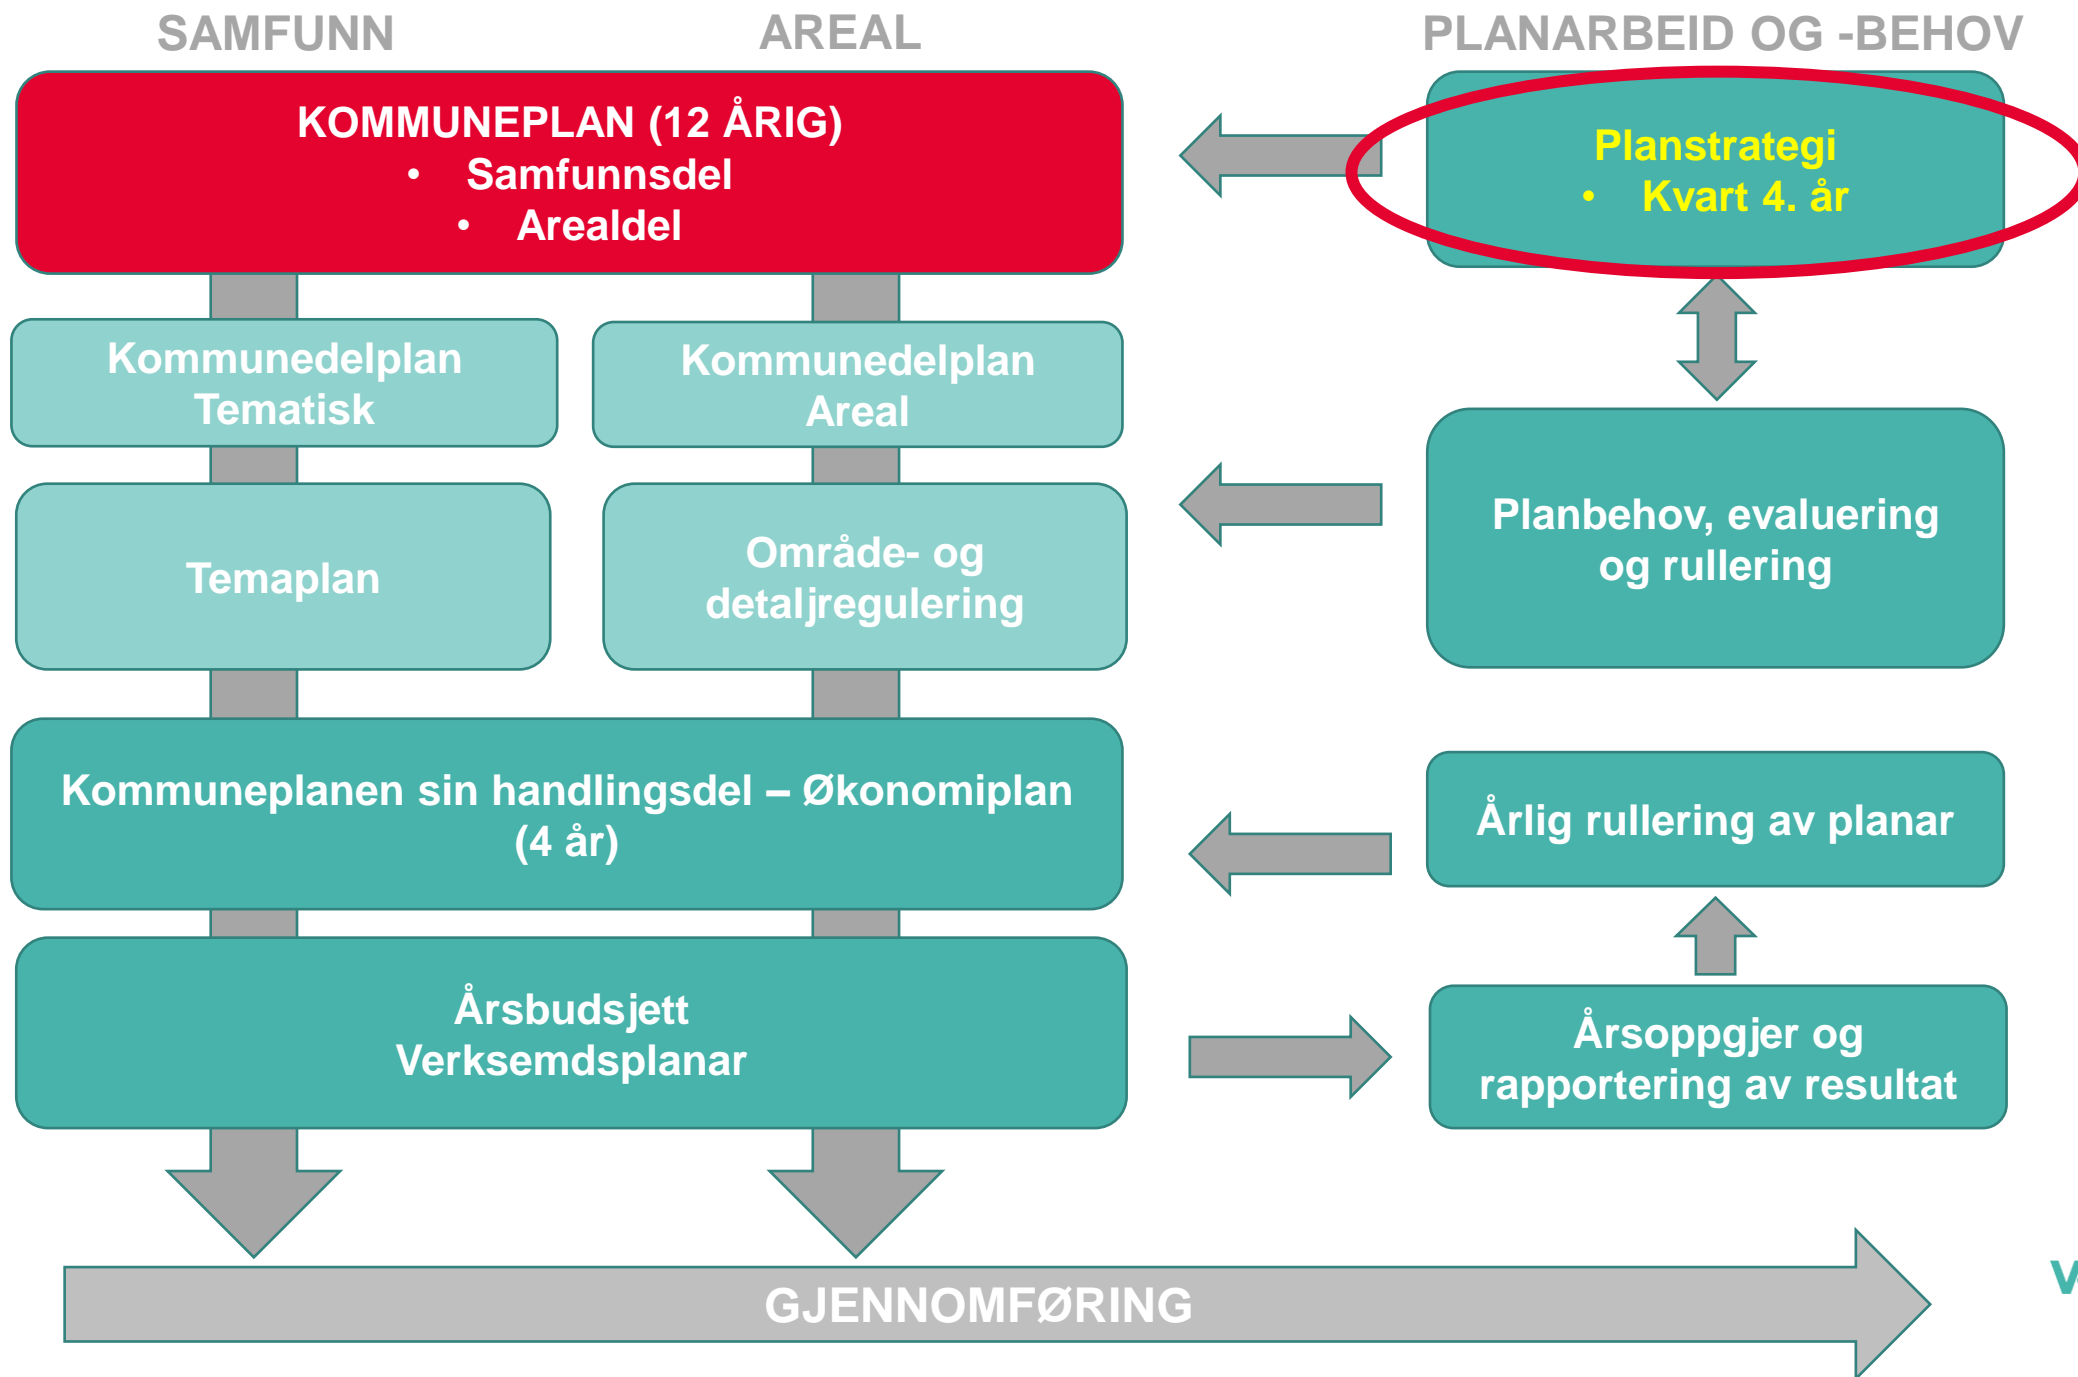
SAMFUNN

AREAL

PLANARBEID OG -BEHOV

KOMMUNEPLAN (12 ÅRIG)
• Samfunnsdel
• Arealdel

Planstrategi
• Kvart 4. år

Kommunedelplan Tematisk

Kommunedelplan Areal

Temaplan

Område- og detaljregulering

Planbehov, evaluering og rullering

Kommuneplanen sin handlingsdel – Økonomiplan (4 år)

Årlig rullering av planar

Årsbudsjett
Verksemdsplanar

Årsoppgjer og rapportering av resultat

GJENNOMFØRING

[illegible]